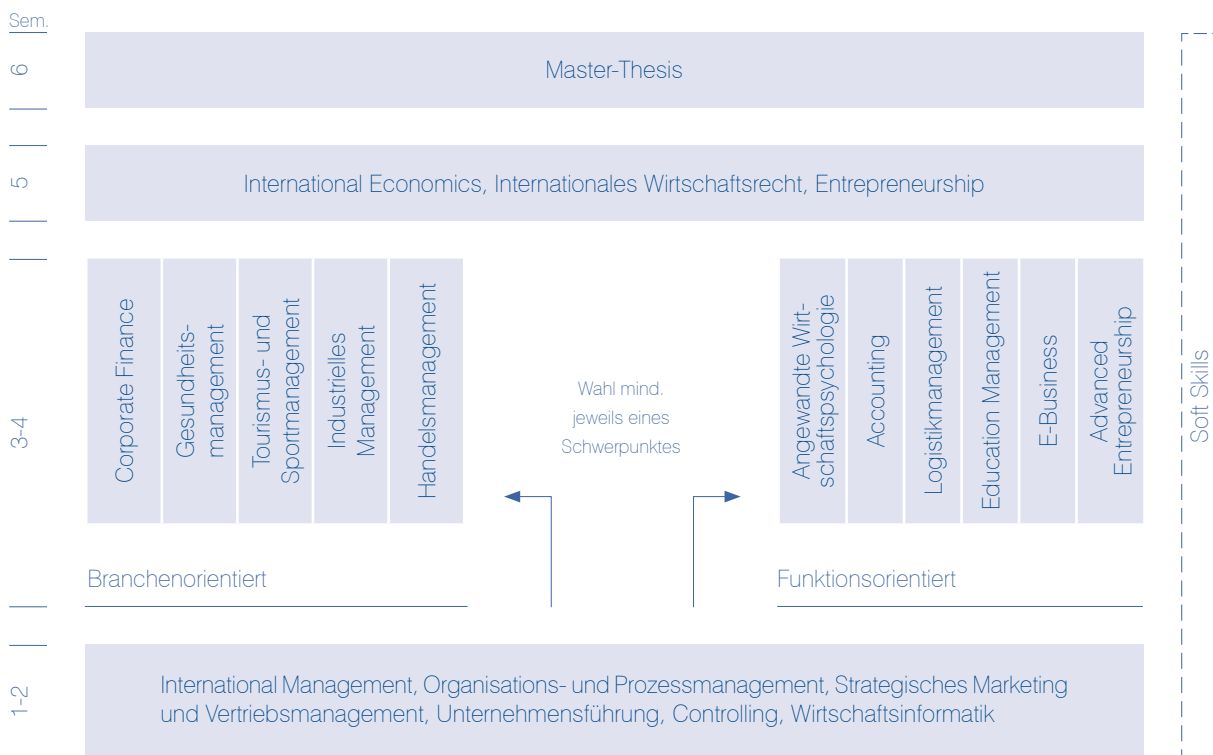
Sem.

6

Master-Thesis

5

International Economics, Internationales Wirtschaftsrecht, Entrepreneurship

3-4

Corporate Finance

Gesundheitsmanagement

Tourismus- und Sportmanagement

Industrielles Management

Handelsmanagement

Wahl mind. jeweils eines Schwerpunktes

Angewandte Wirtschaftspsychologie

Accounting

Logistikmanagement

Education Management

E-Business

Advanced Entrepreneurship

Branchenorientiert

Funktionsorientiert

Soft Skills

1-2

International Management, Organisations- und Prozessmanagement, Strategisches Marketing und Vertriebsmanagement, Unternehmensführung, Controlling, Wirtschaftsinformatik